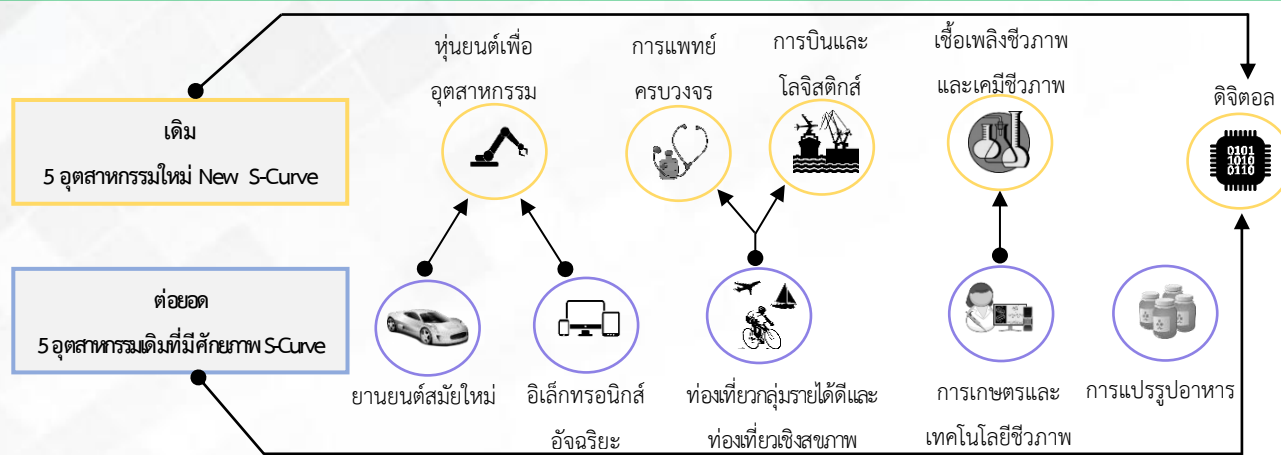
เดิม
5 อุตสาหกรรมใหม่ New S-Curve

ต่อยอด
5 อุตสาหกรรมเดิมที่มีศักยภาพ S-Curve

หุ่นยนต์เพื่ออุตสาหกรรม

การแพทย์ครบวงจร

การบินและโลจิสติกส์

เชื้อเพลิงชีวภาพและเคมีชีวภาพ

ดิจิตอล

0101
1010
0110

ยานยนต์สมัยใหม่

อิเล็กทรอนิกส์อัจฉริยะ

ท่องเที่ยวกลุ่มรายได้ดีและท่องเที่ยวเชิงสุขภาพ

การเกษตรและเทคโนโลยีชีวภาพ

การแปรรูปอาหาร